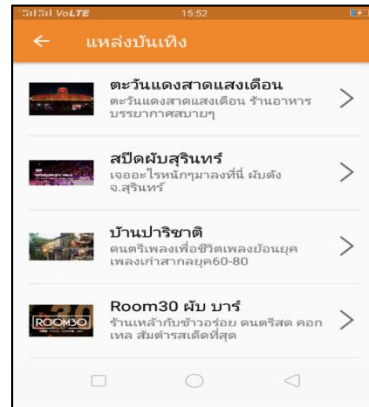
VoLTE 15:52

← แหล่งบันเทิง

ตะวันแดงสาดแสงเดือน
ตะวันแดงสาดแสงเดือน ร้านอาหาร บรรยากาศสบายๆ

สปีดผับสุรินทร์
เจออะไรหนักๆมาลงที่นี่ ผับดัง จ.สุรินทร์

บ้านปาริชาติ
ดนตรีเพลงเพื่อชีวิตเพลงย้อนยุค เพลงเก่าสากลยุค60-80

Room30 ผับ บาร์
ร้านเหล้ากับข้าวอร่อย ดนตรีสด คอกเทล สัมตำรสเด็ดที่สุด

ROOM30